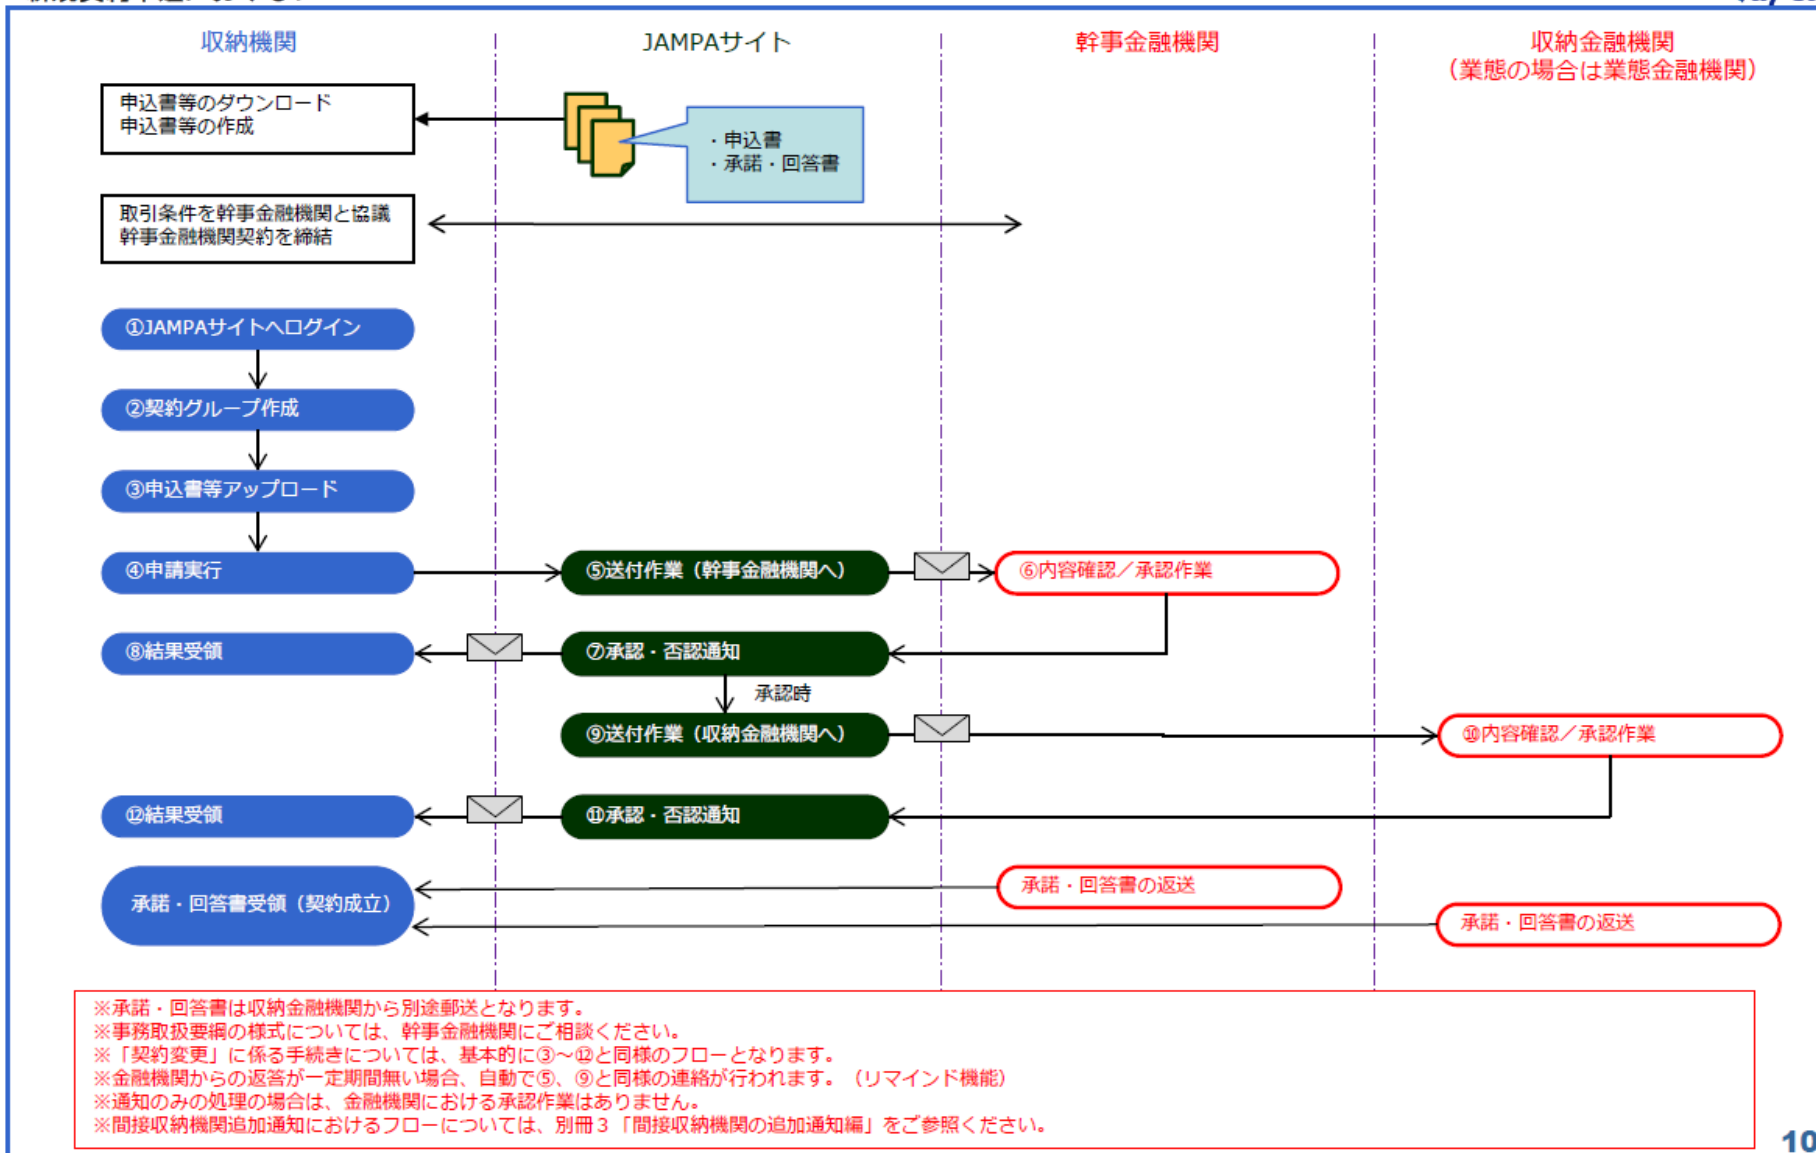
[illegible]

収納機関

JAMPAサイト

幹事金融機関

収納金融機関
（業態の場合は業態金融機関）

申込書等のダウンロード
申込書等の作成

・申込書
・承諾・回答書

取引条件を幹事金融機関と協議
幹事金融機関契約を締結

①JAMPAサイトへログイン

②契約グループ作成

③申込書等アップロード

④申請実行

⑤送付作業（幹事金融機関へ）

⑥内容確認／承認作業

⑧結果受領

⑦承認・否認通知

承認時

⑨送付作業（収納金融機関へ）

⑩内容確認／承認作業

⑫結果受領

⑪承認・否認通知

承諾・回答書受領（契約成立）

承諾・回答書の返送

承諾・回答書の返送

※承諾・回答書は収納金融機関から別途郵送となります。
※事務取扱要綱の様式については、幹事金融機関にご相談ください。
※「契約変更」に係る手続きについては、基本的に③～⑫と同様のフローとなります。
※金融機関からの返答が一定期間無い場合、自動で⑤、⑨と同様の連絡が行われます。（リマインド機能）
※通知のみの処理の場合は、金融機関における承認作業はありません。
※間接収納機関追加通知におけるフローについては、別冊３「間接収納機関の追加通知編」をご参照ください。

10